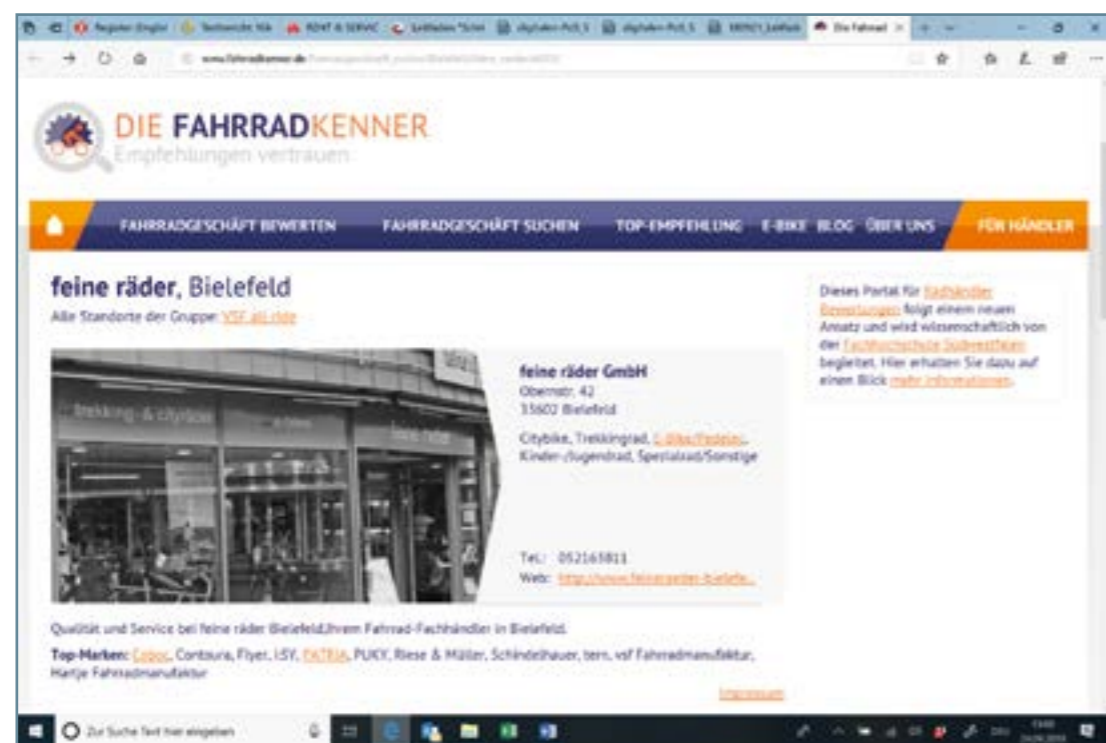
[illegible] Register Englisl | Textwerkst. Kik | ROHT & SERVIC | Leitfaden "Schri | digitalen PcS.5 | digitalen PcS.5 | 180921_Leitfade | Die Fahrrad ×

www.fahrradkenner.de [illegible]

DIE FAHRRADKENNER
Empfehlungen vertrauen

FAHRRADGESCHÄFT BEWERTEN FAHRRADGESCHÄFT SUCHEN TOP-EMPFEHLUNG E-BIKE BLOG ÜBER UNS FÜR HÄNDLER

feine räder, Bielefeld
Alle Standorte der Gruppe: VSF all-ride

trekking- & citybikes

feine räder GmbH
Obernstr. 42
33602 Bielefeld

Citybike, Trekkingrad, E-Bike/Pedelec, Kinder-/Jugendrad, Spezialrad/Sonstige

Tel.: 052163811
Web: http://www.feineraeder-bielefe...

Dieses Portal für Fachhändler Bewertungen folgt einem neuen Ansatz und wird wissenschaftlich von der Fachhochschule Südwestfalen begleitet. Hier erhalten Sie dazu auf einen Blick mehr Informationen.

Qualität und Service bei feine räder Bielefeld,Ihrem Fahrrad-Fachhändler in Bielefeld.

Top-Marken: Cobac, Contoura, Flyer, i:SY, PATRIA, PUKY, Riese & Müller, Schindelhauer, tern, vsf Fahrradmanufaktur, Hartje Fahrradmanufaktur

Impressum

Zur Suche Text hier eingeben